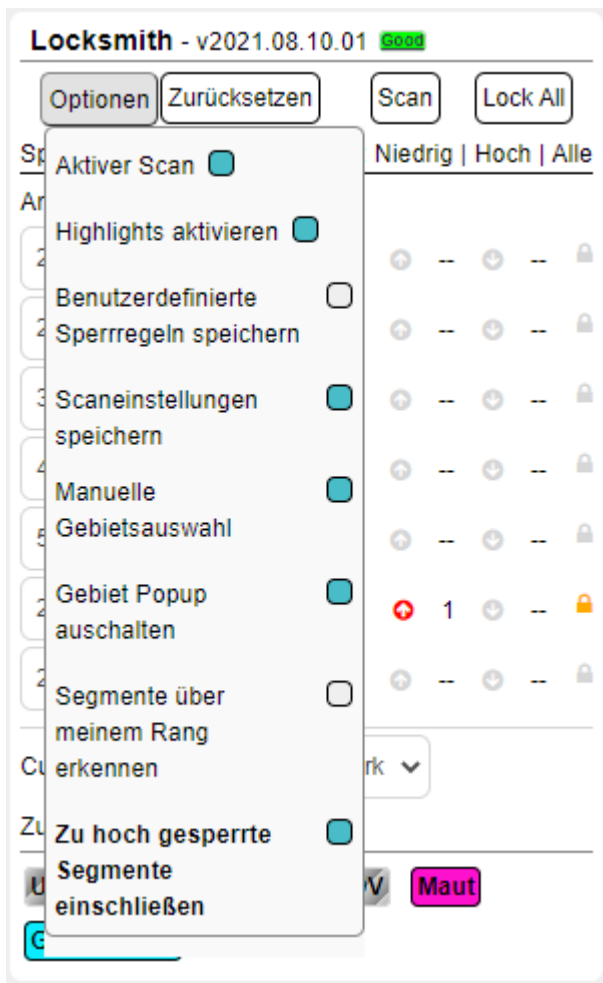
Locksmith - v2021.08.10.01 Good

Optionen Zurücksetzen Scan Lock All

Sp Niedrig | Hoch | Alle

Ar

Aktiver Scan

Highlights aktivieren

Benutzerdefinierte Sperrregeln speichern

Scaneinstellungen speichern

Manuelle Gebietsauswahl

Gebiet Popup auschalten

Segmente über meinem Rang erkennen

Zu hoch gesperrte Segmente einschließen

2 -- --
2 -- --
3 -- --
4 -- --
5 -- --
2 1 --
2 -- --

Cu rk

Zu

U V Maut

G